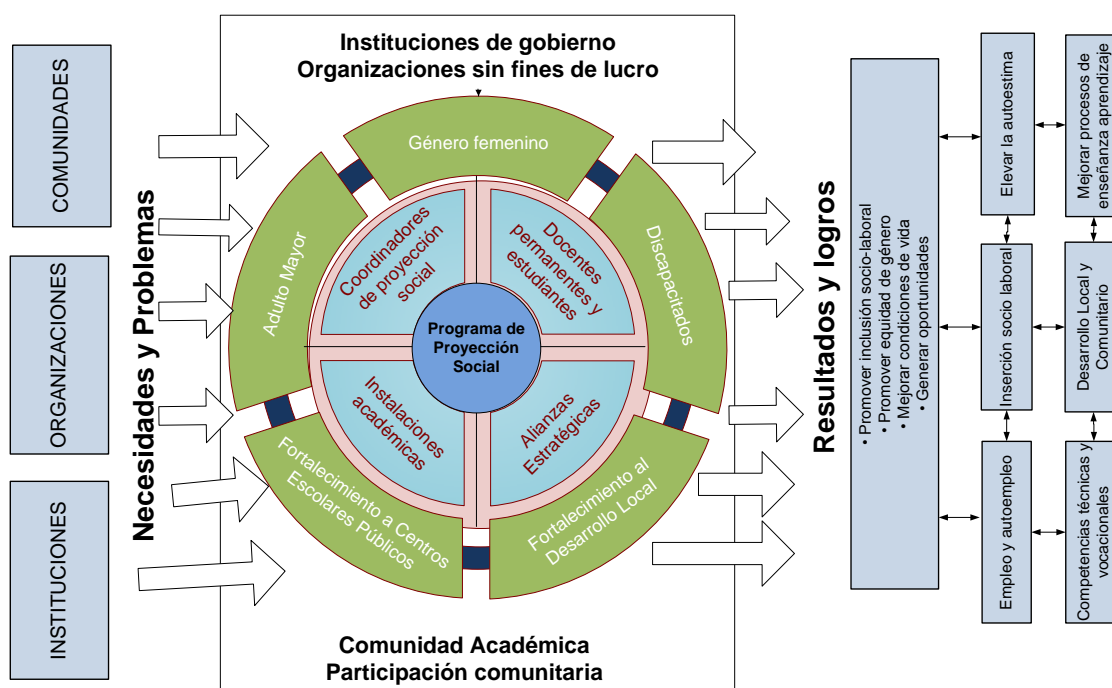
COMUNIDADES

ORGANIZACIONES

INSTITUCIONES

Necesidades y Problemas

Instituciones de gobierno
Organizaciones sin fines de lucro

Género femenino

Adulto Mayor

Discapacitados

Fortalecimiento a Centros Escolares Públicos

Fortalecimiento al Desarrollo Local

Coordinadores de proyección social

Docentes permanentes y estudiantes

Instalaciones académicas

Alianzas Estratégicas

Programa de Proyección Social

Comunidad Académica
Participación comunitaria

Resultados y logros

• Promover inclusión socio-laboral
• Promover equidad de género
• Mejorar condiciones de vida
• Generar oportunidades

Elevar la autoestima

Inserción socio laboral

Empleo y autoempleo

Mejorar procesos de enseñanza aprendizaje

Desarrollo Local y Comunitario

Competencias técnicas y vocacionales